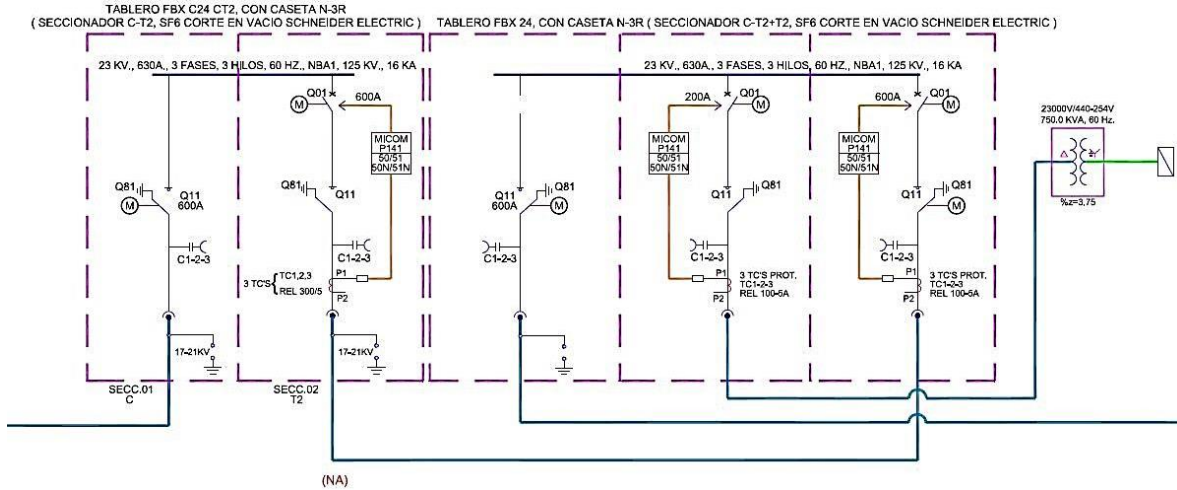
TABLERO FBX C24 CT2, CON CASETA N-3R
( SECCIONADOR C-T2, SF6 CORTE EN VACIO SCHNEIDER ELECTRIC )

TABLERO FBX 24, CON CASETA N-3R ( SECCIONADOR C-T2+T2, SF6 CORTE EN VACIO SCHNEIDER ELECTRIC )

23 KV., 630A., 3 FASES, 3 HILOS, 60 HZ., NBA1, 125 KV., 16 KA

23 KV., 630A., 3 FASES, 3 HILOS, 60 HZ., NBA1, 125 KV., 16 KA

M Q01 600A

MICOM P141 50/51 50N/51N

Q81 Q11 M 600A

Q81 Q11

C1-2-3

C1-2-3

3 TC'S TC1,2,3 REL 300/5

P1 P2

17-21KV

17-21KV

SECC.01 C

SECC.02 T2

Q11 600A Q81 M

C1-2-3

200A Q01 M

MICOM P141 50/51 50N/51N

Q11 Q81

C1-2-3

P1 P2

3 TC'S PROT. TC1-2-3 REL 100-5A

600A Q01 M

MICOM P141 50/51 50N/51N

Q11 Q81 M

C1-2-3

P1 P2

3 TC'S PROT. TC1-2-3 REL 100-5A

23000V/440-254V
750.0 KVA, 60 Hz.

%z=3.75

(NA)